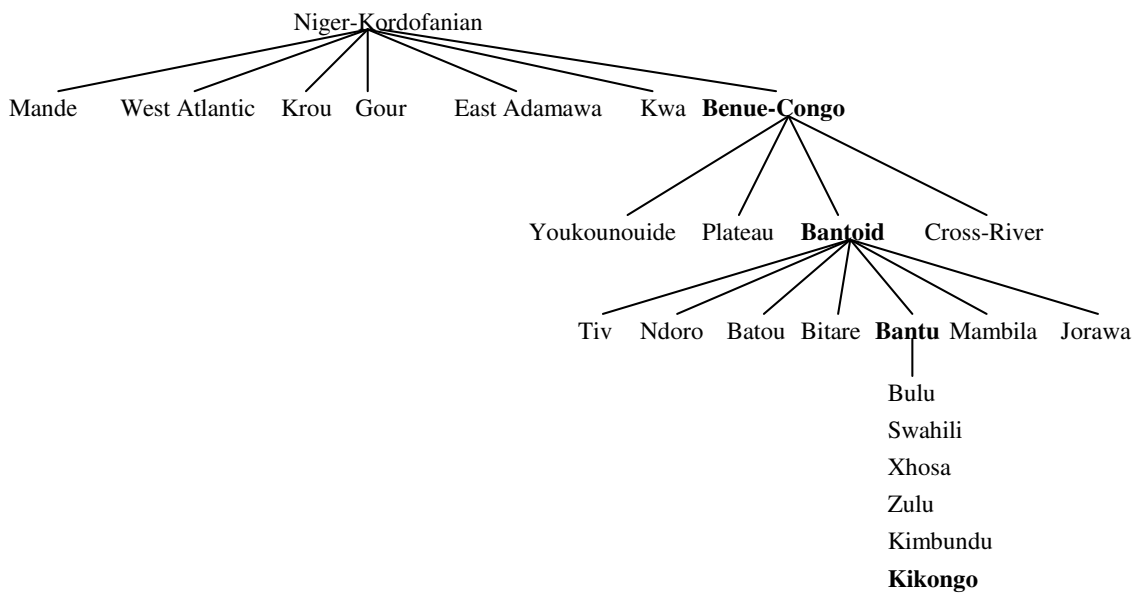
Niger-Kordofanian

Mande West Atlantic Krou Gour East Adamawa Kwa **Benue-Congo**

Youkounouide Plateau **Bantoid** Cross-River

Tiv Ndoro Batou Bitare **Bantu** Mambila Jorawa

Bulu
Swahili
Xhosa
Zulu
Kimbundu
**Kikongo**